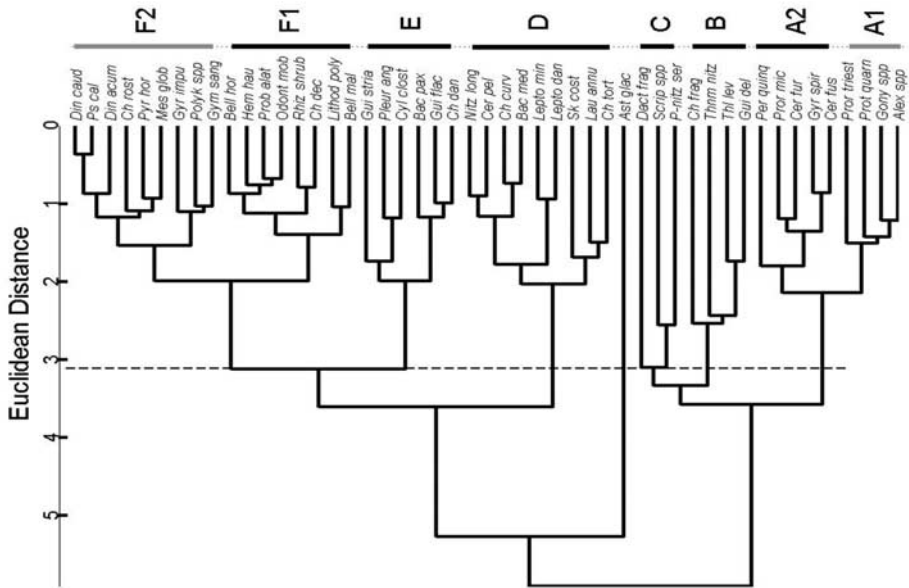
F2
F1
E
D
C
B
A2
A1

Din caud
Ps cal
Din acum
Ch rost
Pyr hor
Mes glob
Gyr impu
Polyk spp
Gym sang
Bell hor
Hem hau
Prob alat
Odont mob
Rhiz shrub
Ch dec
Lithod poly
Bell mal
Gui stria
Pleur ang
Cyl clost
Bac pax
Gui flac
Ch dan
Nitz long
Cer pel
Ch curv
Bac med
Lepto min
Lepto dan
Sk cost
Lau annu
Ch tort
Ast glac
Dact frag
Scrip spp
P-nitz ser
Ch frag
Thnn nitz
Thl lev
Gui del
Per quinq
Pror mic
Cer fur
Gyr spir
Cer fus
Prot triest
Prot quarn
Gony spp
Alex spp

Euclidean Distance
0
1
2
3
4
5